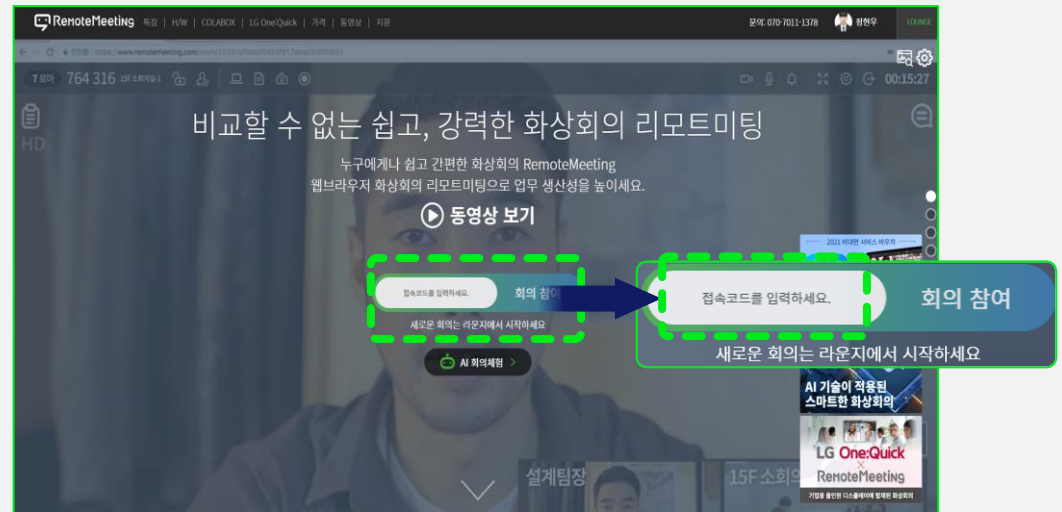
RemoteMeeting 특징 | H/W | COLABOX | LG One:Quick | 가격 | 동영상 | 지원

문의: 070-7011-1378 정현우 LOUNGE

7 로마 764 316 15F 소회의실-1

00:15:27

HD

비교할 수 없는 쉽고, 강력한 화상회의 리모트미팅

누구에게나 쉽고 간편한 화상회의 RemoteMeeting
웹브라우저 화상회의 리모트미팅으로 업무 생산성을 높이세요.

동영상 보기

접속코드를 입력하세요. 회의 참여

새로운 회의는 라운지에서 시작하세요

AI 회의체험 >

접속코드를 입력하세요. 회의 참여

새로운 회의는 라운지에서 시작하세요

2021 비대면 서비스 바우처

AI 기술이 적용된 스마트한 화상회의

LG One:Quick × RemoteMeeting

기업용 올인원 디스플레이에 탑재된 화상회의

설계팀장

15F 소회의